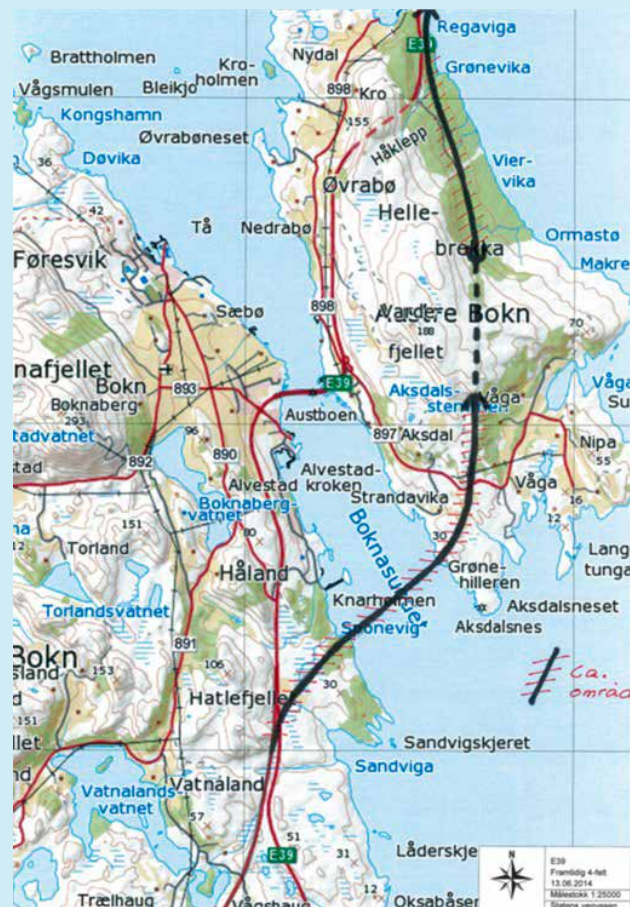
Brattholmen
Kro-holmen
Nydal
Regaviga
E39
Grønevika
Vågsmulen
Bleikjo
898
Kro
Kongshamn
Øvrabøneset
155
Døvika
Håklepp
36
Vier-vika
42
Øvrabø
Helle-
Tå
Nedrabø
brekka
Ormastø
Føresvik
Makre
Sæbø
898
Vestre Bokn
180
70
fjellet
nafjellet
Bokn
893
E39
Aksdals-
Våga
Boknaberg
Austboen
stemmen
Vågа
Su
293
96
897
Aksdal
advatnet
Nipa
55
stad
892
890
Alvestad-
Alvestad
kroken
Våga
Strandavika
16
Boknaberg-
vatnet
Boknasundet
12
151
30
Lang
Torland
Grøne-
tunga
hilleren
Håland
Knarholmen
Aksdalsneset
Torlandsvatnet
Sponevig
Aksdalsnes
891
Bokn
153
106
ca.
område
Hatlefjellet
30
151
let
Sandvigskjeret
Sandviga
Vatnaland
Vatnalands-
vatnet
57
51
31
Låderskje
E39
E39
Framtidig 4-felt
13.06.2014
Målestokk 1:25000
Statens vegvesen
Trælhaug
Vågshaug
12
Oksabåser